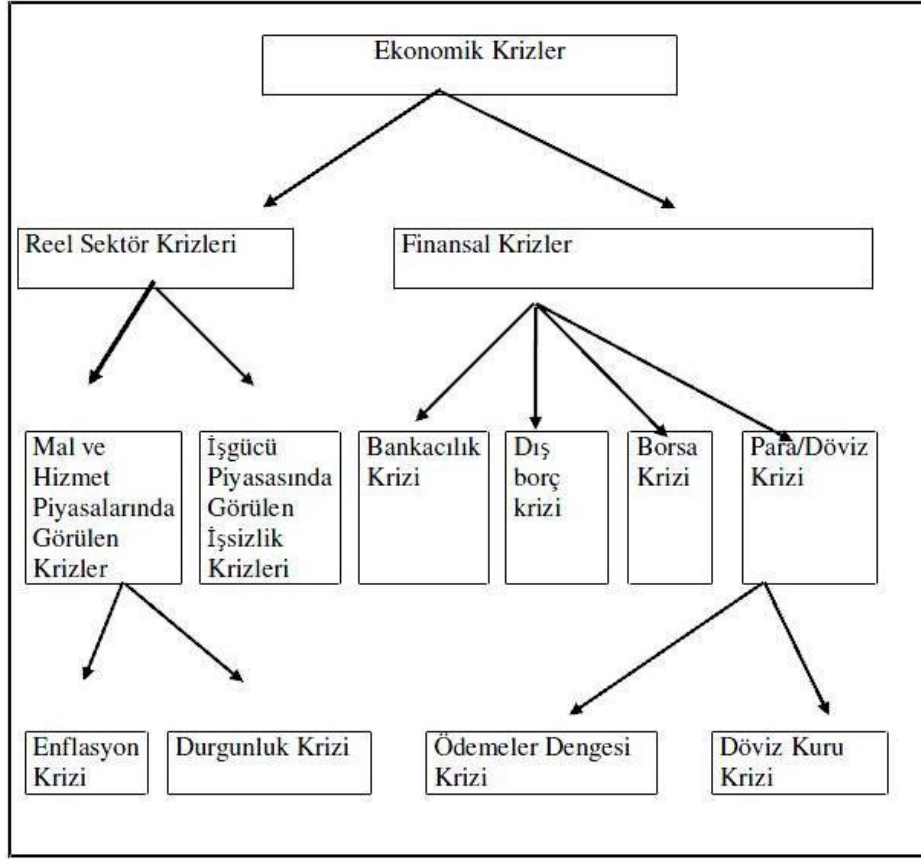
Ekonomik Krizler

Reel Sektör Krizleri

Finansal Krizler

Mal ve Hizmet Piyasalarında Görülen Krizler

İşgücü Piyasasında Görülen İşsizlik Krizleri

Bankacılık Krizi

Dış borç krizi

Borsa Krizi

Para/Döviz Krizi

Enflasyon Krizi

Durgunluk Krizi

Ödemeler Dengesi Krizi

Döviz Kuru Krizi